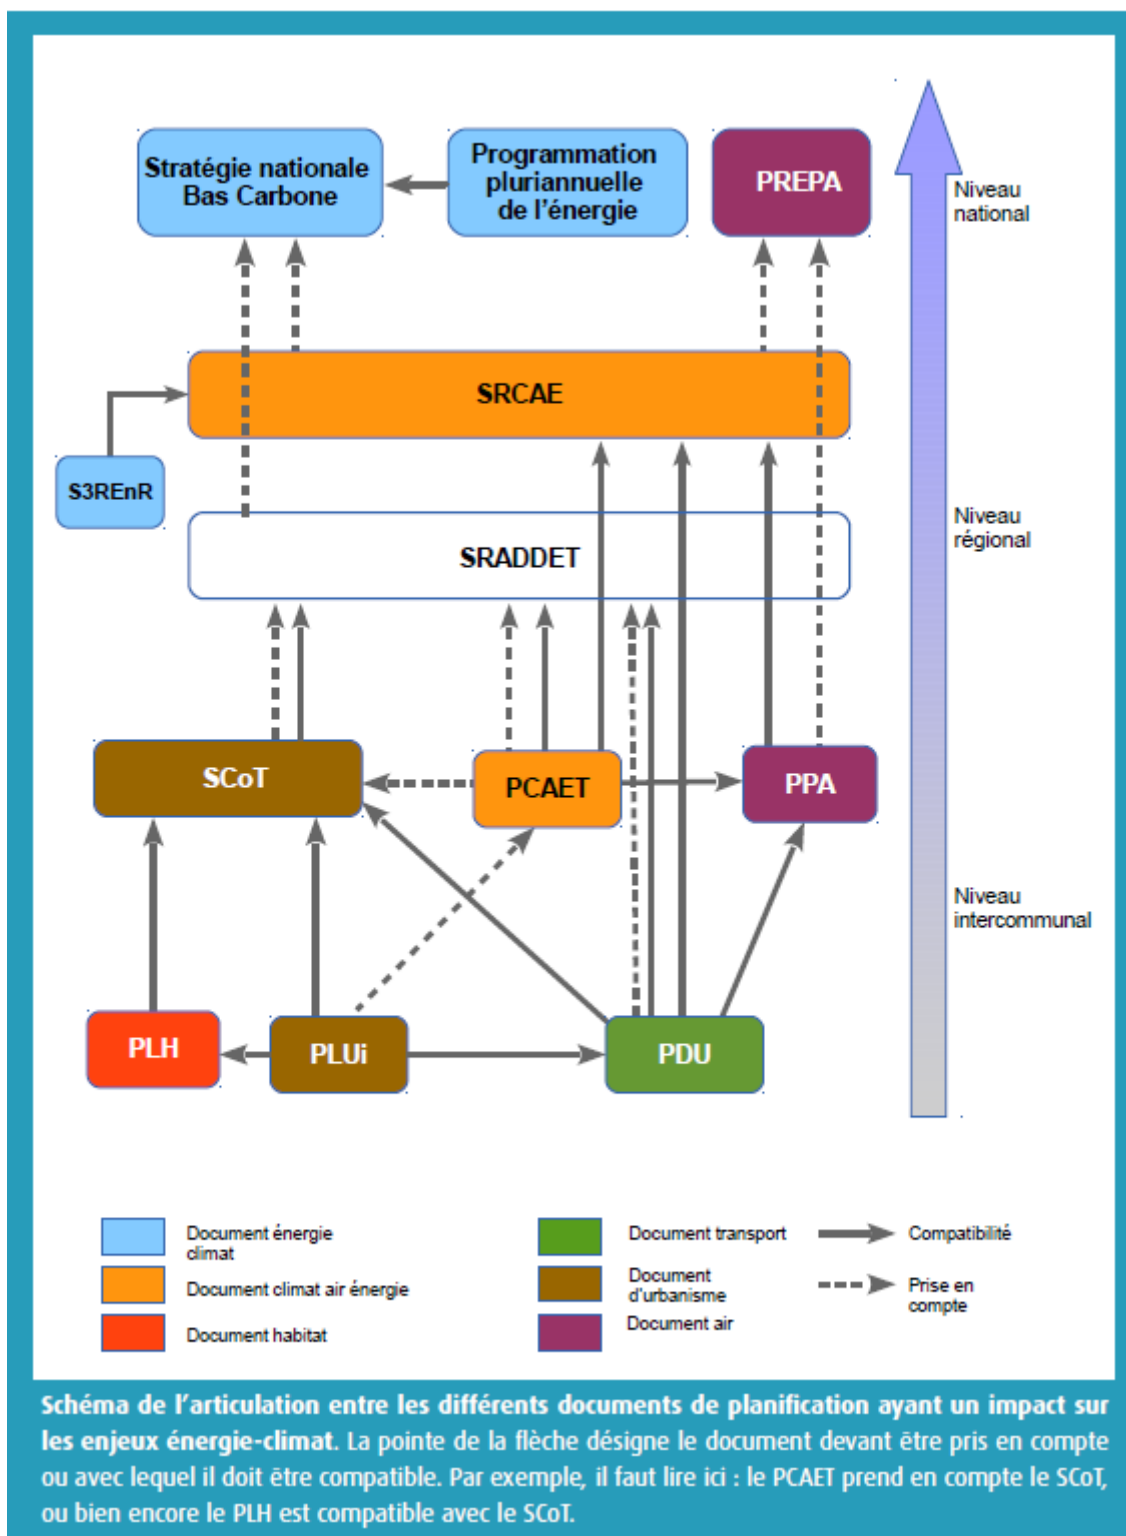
Stratégie nationale Bas Carbone

Programmation pluriannuelle de l'énergie

PREPA

Niveau national

SRCAE

S3REnR

SRADDET

Niveau régional

SCoT

PCAET

PPA

Niveau intercommunal

PLH

PLUi

PDU

Document énergie climat

Document climat air énergie

Document habitat

Document transport

Document d'urbanisme

Document air

Compatibilité

Prise en compte

Schéma de l'articulation entre les différents documents de planification ayant un impact sur les enjeux énergie-climat. La pointe de la flèche désigne le document devant être pris en compte ou avec lequel il doit être compatible. Par exemple, il faut lire ici : le PCAET prend en compte le SCoT, ou bien encore le PLH est compatible avec le SCoT.